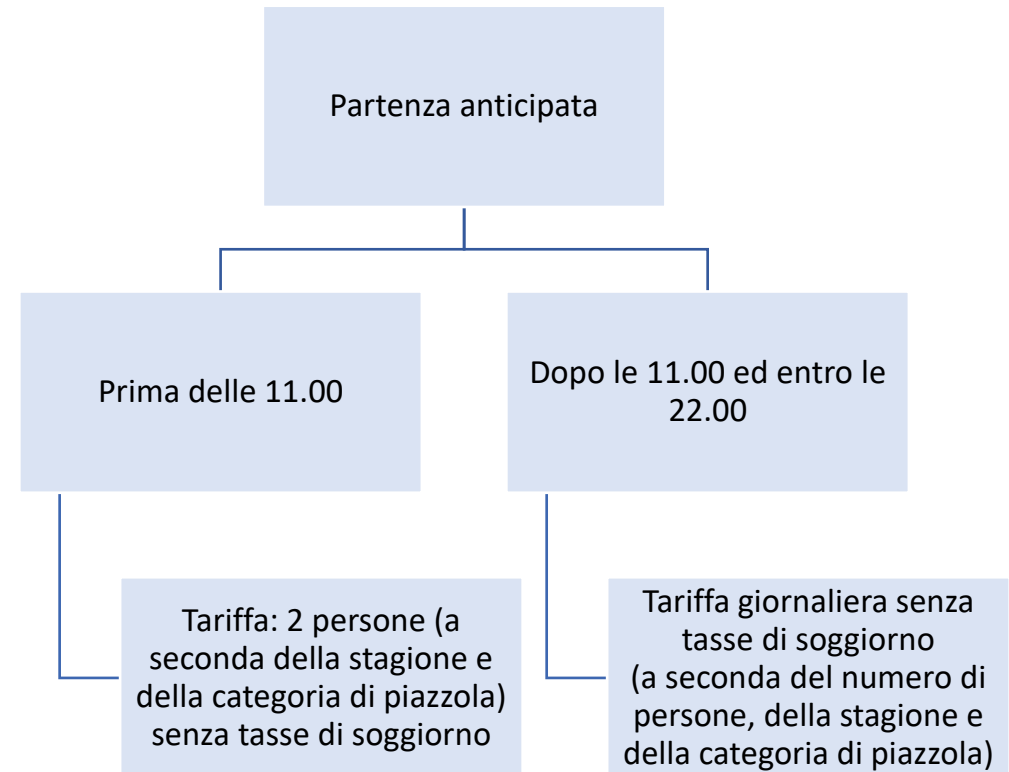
Partenza anticipata

Prima delle 11.00

Dopo le 11.00 ed entro le 22.00

Tariffa: 2 persone (a seconda della stagione e della categoria di piazzola) senza tasse di soggiorno

Tariffa giornaliera senza tasse di soggiorno (a seconda del numero di persone, della stagione e della categoria di piazzola)